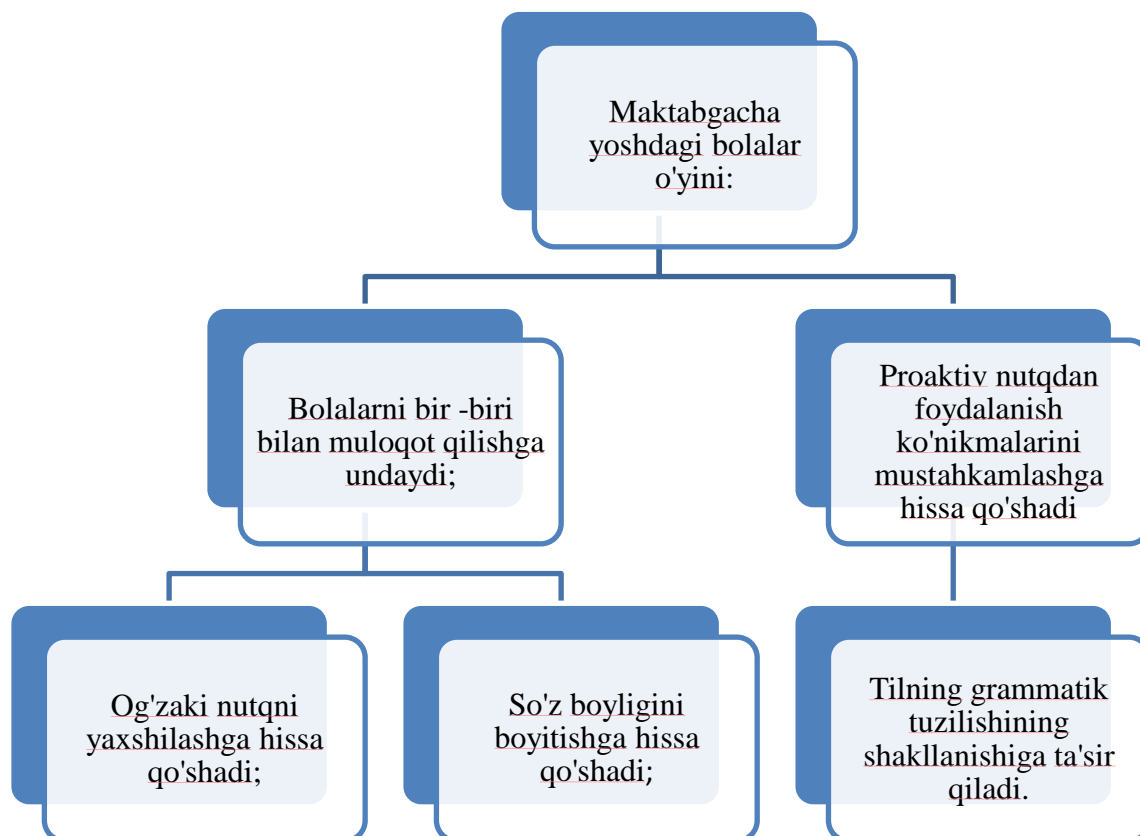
Maktabgacha yoshdagi bolalar o'yini:

Bolalarni bir -biri bilan muloqot qilishga undaydi;

Proaktiv nutqdan foydalanish ko'nikmalarini mustahkamlashga hissa qo'shadi

Og'zaki nutqni yaxshilashga hissa qo'shadi;

So'z boyligini boyitishga hissa qo'shadi;

Tilning grammatik tuzilishining shakllanishiga ta'sir qiladi.